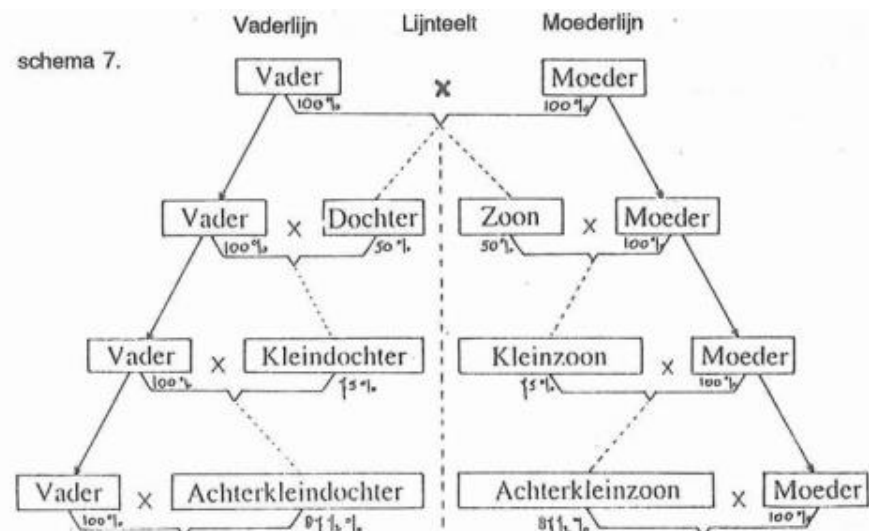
Vaderlijn Lijnteelt Moederlijn

schema 7.

Vader 100 % × Moeder 100 %

Vader 100 % × Dochter 50 %

Zoon 50 % × Moeder 100 %

Vader 100 % × Kleindochter 75 %

Kleinzoon 75 % × Moeder 100 %

Vader 100 % × Achterkleindochter 87½ %

Achterkleinzoon 87½ % × Moeder 100 %